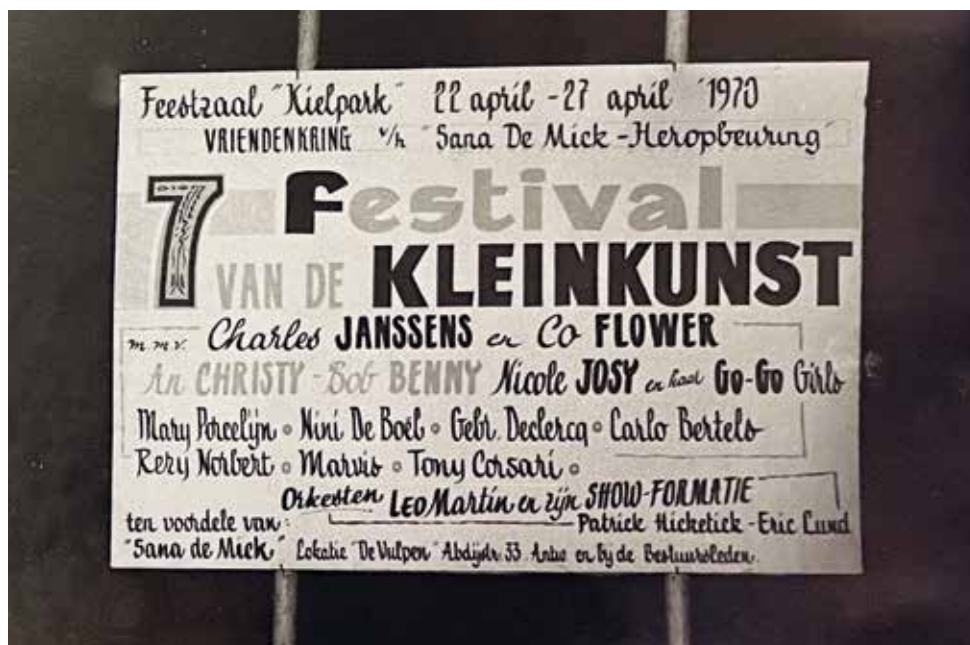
Feestzaal "Kielpark" 22 april - 27 april 1970
VRIENDENKRING v/h "Sana De Mick - Heropbeuring"

7 Festival
VAN DE KLEINKUNST

m.m.v. Charles JANSSENS en Co FLOWER
An CHRISTY - Bob BENNY Nicole JOSY en haar Go-Go Girls
Mary Porcelijn ◦ Nini De Boel ◦ Gebr. Declercq ◦ Carlo Bertels
Rery Norbert ◦ Marvis ◦ Tony Corsari ◦

Orkesten LeoMartin en zijn SHOW-FORMATIE
ten voordele van: Patrick Hicketick - Eric Lund
"Sana de Mick" Lokatie "De Vulpen" Abdijstr. 33 Antw en bij de Bestuursleden.